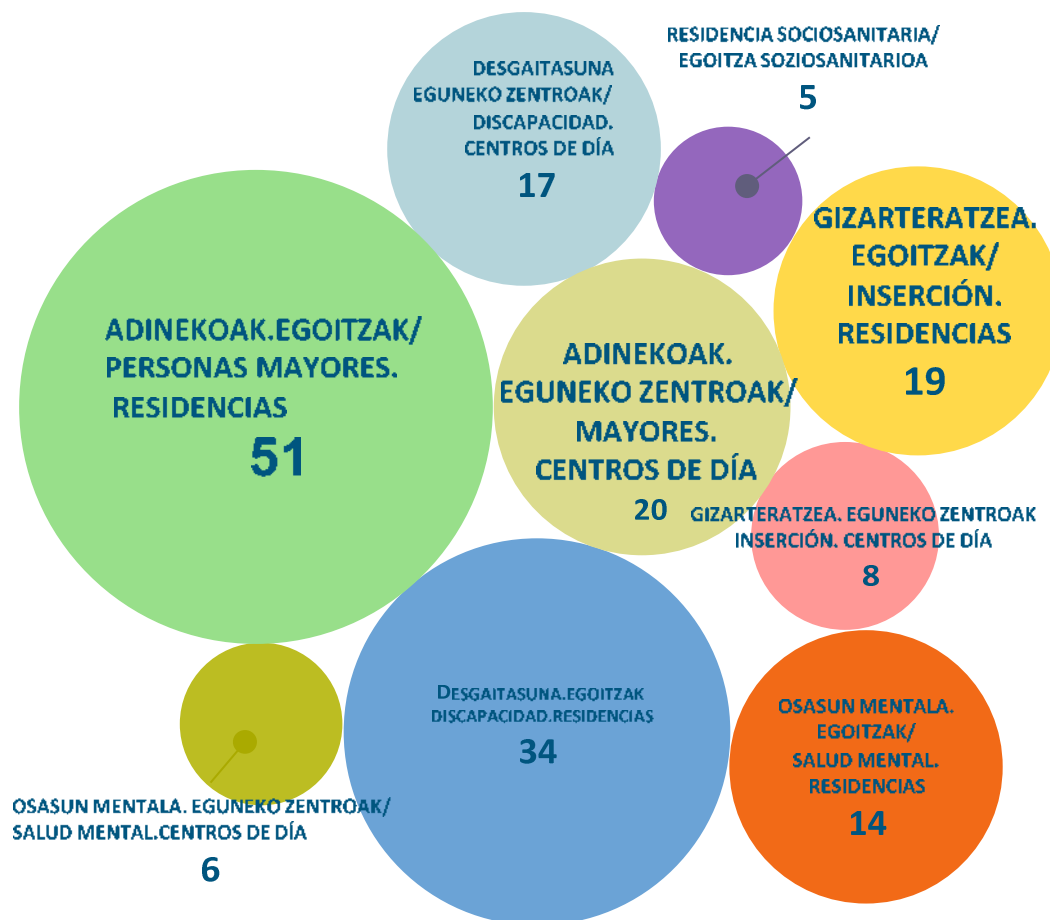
DESGAITASUNA EGUNEKO ZENTROAK/ DISCAPACIDAD. CENTROS DE DÍA
17

RESIDENCIA SOCIOSANITARIA/ EGOITZA SOZIOSANITARIOA
5

GIZARTERATZEA. EGOITZAK/ INSERCIÓN. RESIDENCIAS
19

ADINEKOAK.EGOITZAK/ PERSONAS MAYORES. RESIDENCIAS
51

ADINEKOAK. EGUNEKO ZENTROAK/ MAYORES. CENTROS DE DÍA
20

GIZARTERATZEA. EGUNEKO ZENTROAK INSERCIÓN. CENTROS DE DÍA
8

DESGAITASUNA.EGOITZAK DISCAPACIDAD.RESIDENCIAS
34

OSASUN MENTALA. EGOITZAK/ SALUD MENTAL. RESIDENCIAS
14

OSASUN MENTALA. EGUNEKO ZENTROAK/ SALUD MENTAL.CENTROS DE DÍA
6